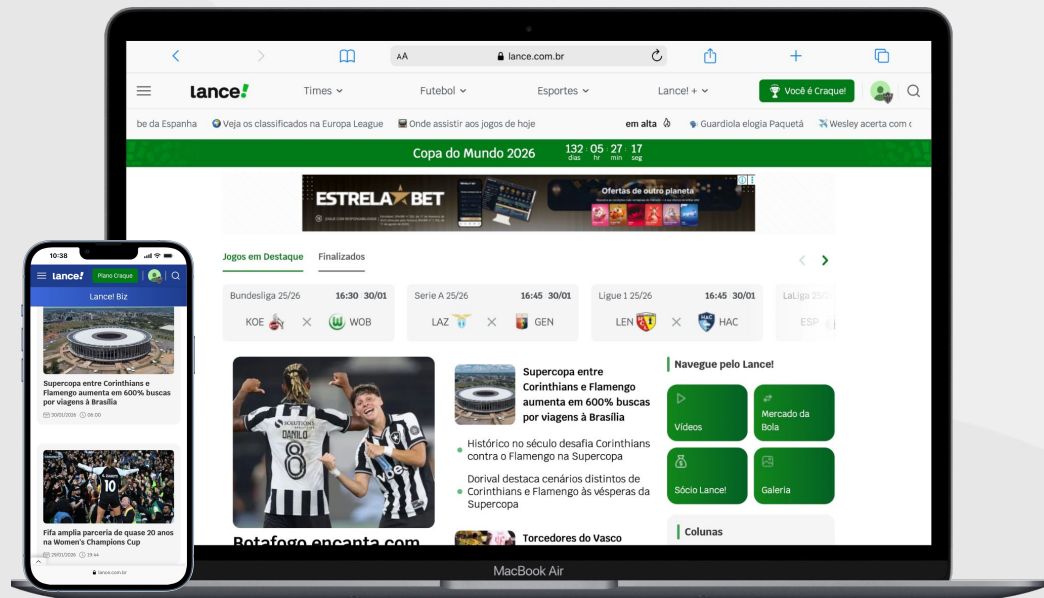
AA lance.com.br

lance! Times Futebol Esportes Lance! + Você é Craque!

be da Espanha Veja os classificados na Europa League Onde assistir aos jogos de hoje em alta Guardiola elogia Paquetá Wesley acerta com c

Copa do Mundo 2026 132 dias 05 hr 27 min 17 seg

ESTRELA BET Ofertas de outro planeta

Jogos em Destaque Finalizados

| Bundesliga 25/26 | 16:30 30/01 |
|---|---|
| KOE × WOB | |

| Serie A 25/26 | 16:45 30/01 |
|---|---|
| LAZ × GEN | |

| Ligue 1 25/26 | 16:45 30/01 |
|---|---|
| LEN × HAC | |

LaLiga 25/2 ESP

DANILO 8

Botafogo encanta com

Supercopa entre Corinthians e Flamengo aumenta em 600% buscas por viagens à Brasília

Histórico no século desafia Corinthians contra o Flamengo na Supercopa

Dorival destaca cenários distintos de Corinthians e Flamengo às vésperas da Supercopa

Torcedores do Vasco

Navegue pelo Lance!

Vídeos

Mercado da Bola

Sócio Lance!

Galeria

Colunas

MacBook Air

10:38

lance! Plano Craque

Lance! Biz

Supercopa entre Corinthians e Flamengo aumenta em 600% buscas por viagens à Brasília

30/01/2026 06:00

10

Fifa amplia parceria de quase 20 anos na Women's Champions Cup

29/01/2026 19:44

lance.com.br